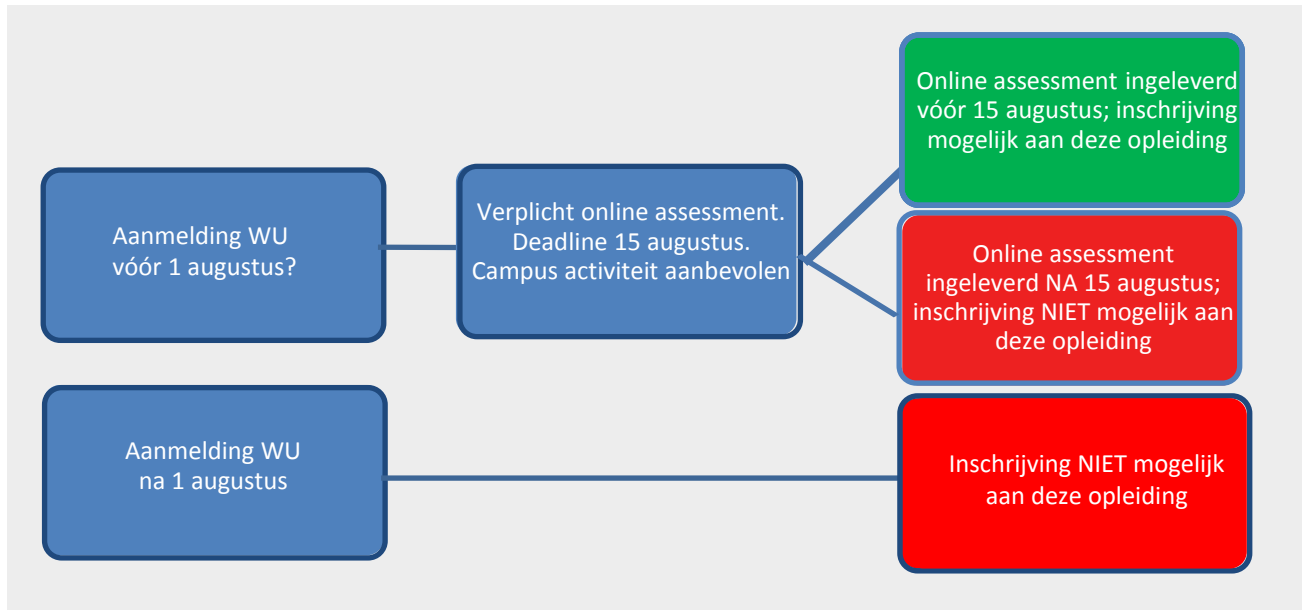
Aanmelding WU vóór 1 augustus?

Verplicht online assessment. Deadline 15 augustus. Campus activiteit aanbevolen

Online assessment ingeleverd vóór 15 augustus; inschrijving mogelijk aan deze opleiding

Online assessment ingeleverd NA 15 augustus; inschrijving NIET mogelijk aan deze opleiding

Aanmelding WU na 1 augustus

Inschrijving NIET mogelijk aan deze opleiding